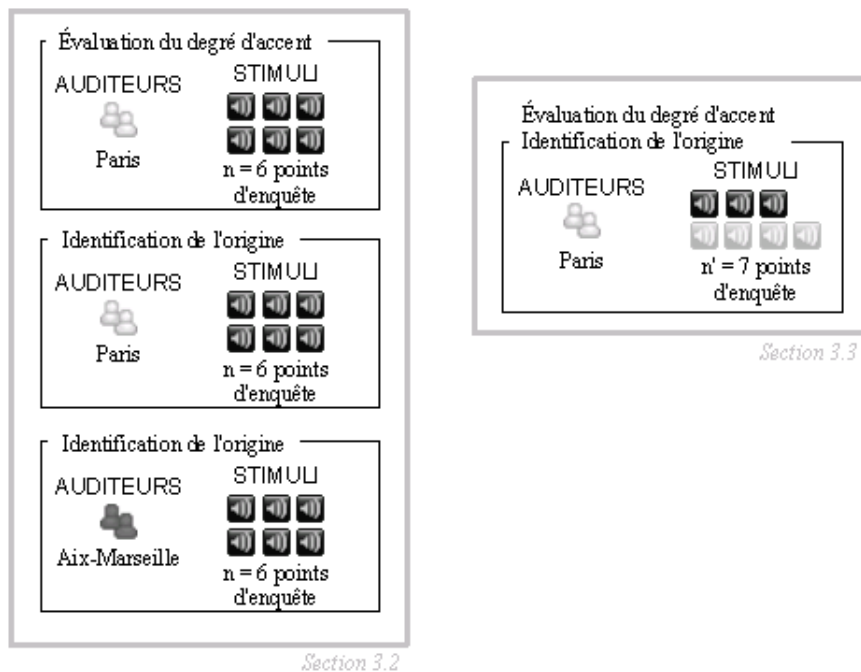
Évaluation du degré d'accent

AUDITEURS

Paris

STIMULI

n = 6 points d'enquête

Identification de l'origine

AUDITEURS

Paris

STIMULI

n = 6 points d'enquête

Identification de l'origine

AUDITEURS

Aix-Marseille

STIMULI

n = 6 points d'enquête

Section 3.2

Évaluation du degré d'accent

Identification de l'origine

AUDITEURS

Paris

STIMULI

n' = 7 points d'enquête

Section 3.3